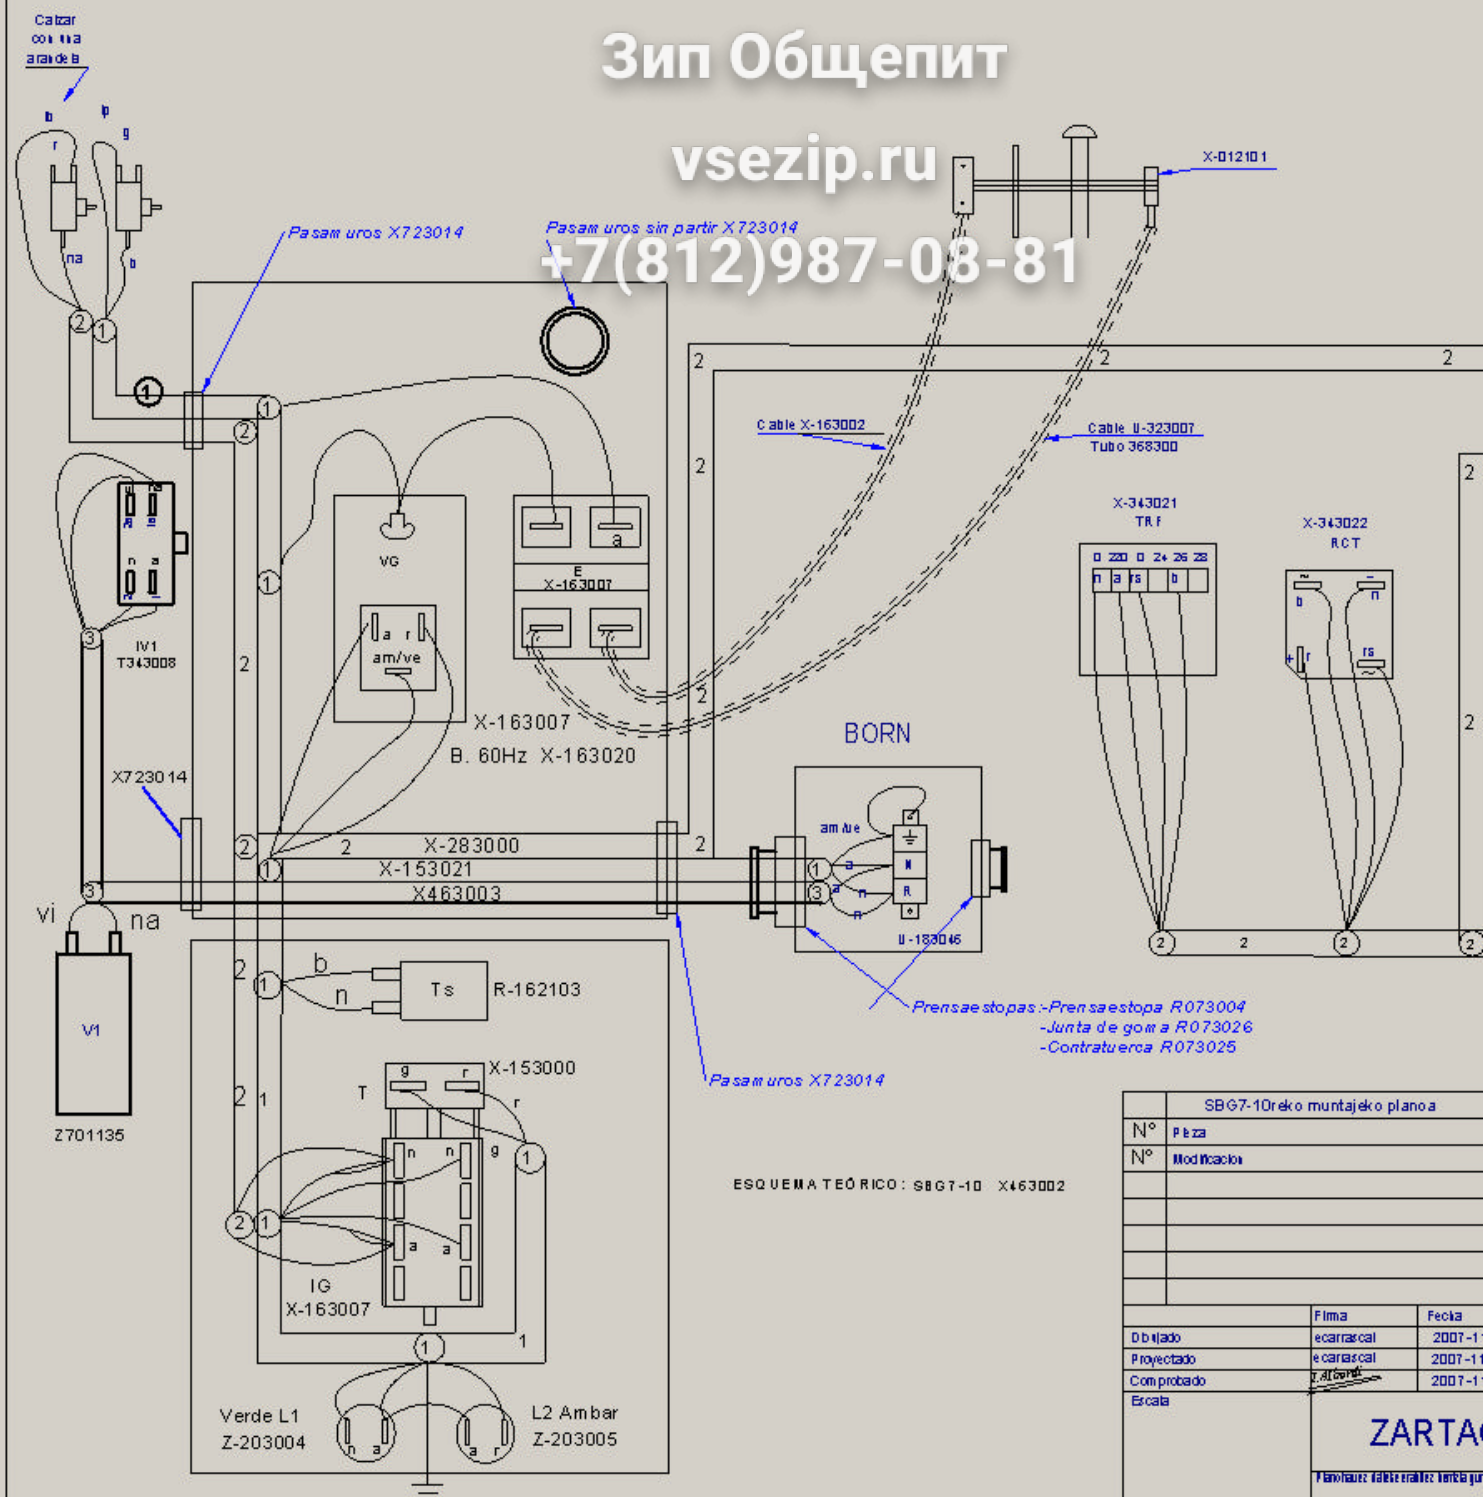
Calzar con una arandela

Зип Общепит

vsezip.ru

+7(812)987-08-81

b
lp
g
r
na
b

Pasamuros X723014

Pasamuros sin partir X723014

X-012101

2
1
1
2
1

Cable X-163002

Cable U-323007
Tubo 368300

VG

E
X-163007
a

a r
am/ve

X-163007
B. 60Hz X-163020

IV1
T343008

n a

3

2

X723014

X-343021
TRF
0 220 0 24 26 28
n a rs b

X-343022
RCT
b n
r rs

BORN

am/ve
N
R
U-183046

2
X-283000
X-153021
X463003

vi na

V1

Z701135

b
n
Ts
R-162103

X-153000
g r
T
r

n n g
a a

IG
X-163007

1

Verde L1
Z-203004
n a

L2 Ambar
Z-203005
a r

Prensaestopas:-Prensaestopa R073004
-Junta de goma R073026
-Contratuerca R073025

Pasamuros X723014

ESQUEMA TEÓRICO: SBG7-10 X463002

| SBG7-10reko muntajeko planoa | |
|---|---|
| Nº | Pieza |
| Nº | Modificacion |

| | Firma | Fecha |
|---|---|---|
| Dibujado | ecarrascal | 2007-1 |
| Proyectado | ecarrascal | 2007-1 |
| Comprobado | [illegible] | 2007-1 |
| Escala | | |

ZARTA

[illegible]